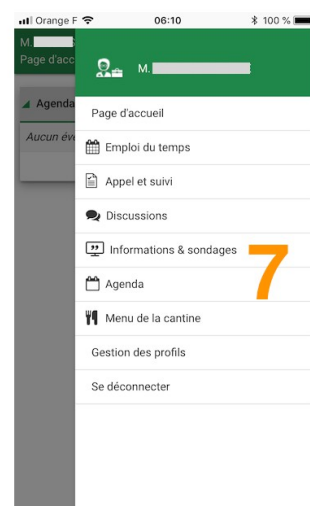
Orange F 06:10 100 %

M.
Page d'acc

Agenda
Aucun év

M.

Page d'accueil

Emploi du temps

Appel et suivi

Discussions

Informations & sondages

7

Agenda

Menu de la cantine

Gestion des profils

Se déconnecter